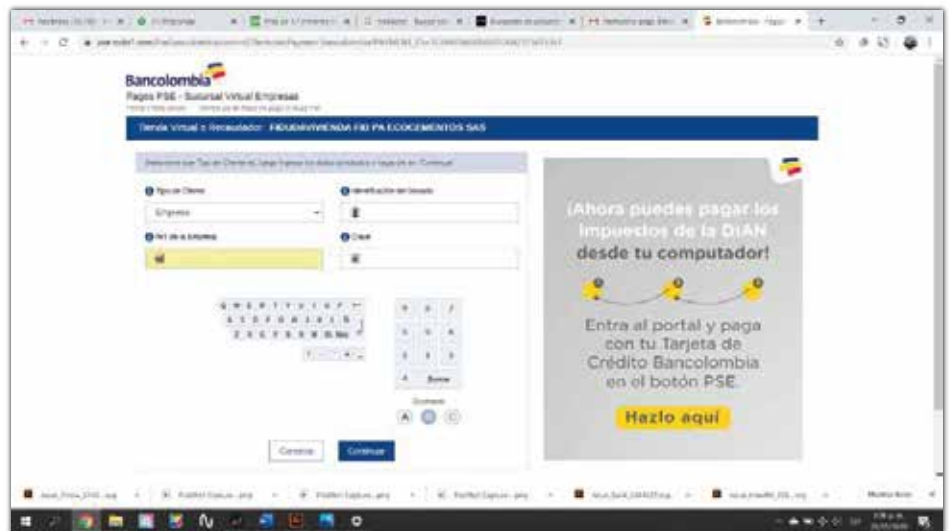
Bancolombia
Pagos PSE - Sucursal Virtual Empresas

Tienda Virtual o Recaudador: FIDUDAVIVIENDA FID PA ECOCEMENTOS SAS

Tipo de Cliente
Empresa
NIT de la Empresa
Identificación del Usuario
Clave

Cancelar
Continuar

¡Ahora puedes pagar los impuestos de la DIAN desde tu computador!

Entra al portal y paga con tu Tarjeta de Crédito Bancolombia en el botón PSE.

Hazlo aquí

Borrar